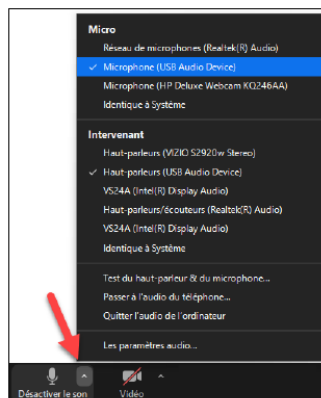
Micro
Réseau de microphones (Realtek(R) Audio)
✓ Microphone (USB Audio Device)
Microphone (HP Deluxe Webcam KQ246AA)
Identique à Système

Intervenant
Haut-parleurs (VIZIO S2920w Stereo)
✓ Haut-parleurs (USB Audio Device)
VS24A (Intel(R) Display Audio)
Haut-parleurs/écouteurs (Realtek(R) Audio)
VS24A (Intel(R) Display Audio)
Identique à Système

Test du haut-parleur & du microphone...
Passer à l'audio du téléphone...
Quitter l'audio de l'ordinateur

Les paramètres audio...

Désactiver le son
Vidéo